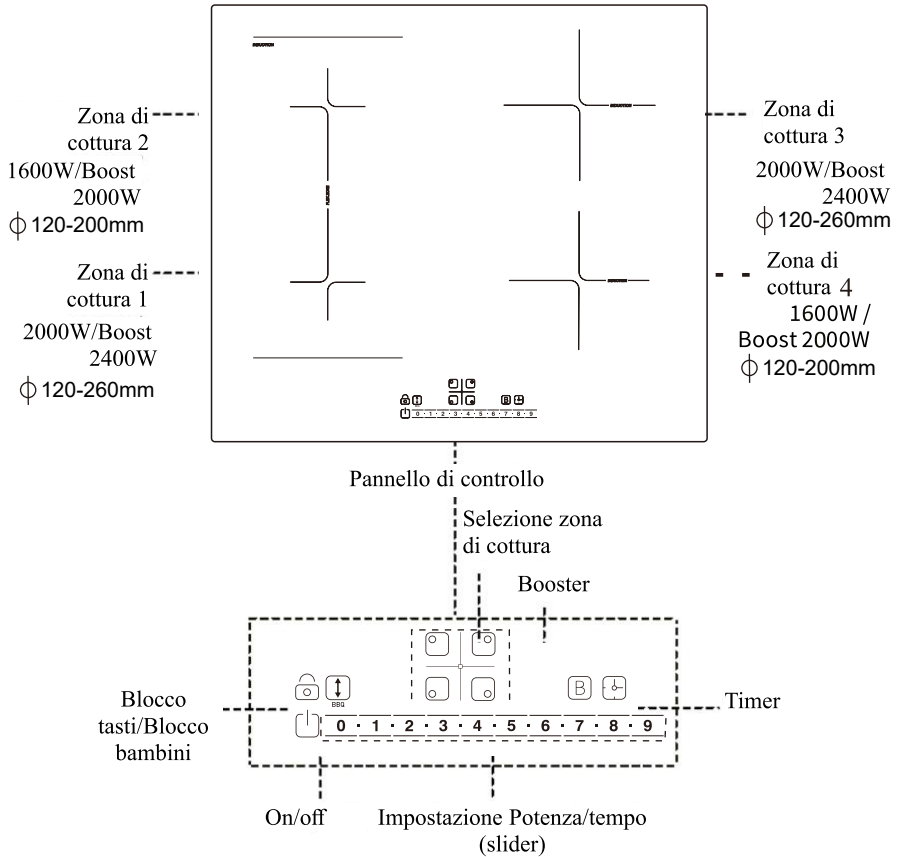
INDUCTION

Zona di cottura 2
1600W/Boost 2000W
$\phi$ 120-200mm

Zona di cottura 1
2000W/Boost 2400W
$\phi$ 120-260mm

Zona di cottura 3
2000W/Boost 2400W
$\phi$ 120-260mm

Zona di cottura 4
1600W / Boost 2000W
$\phi$ 120-200mm

0 · 1 · 2 · 3 · 4 · 5 · 6 · 7 · 8 · 9

Pannello di controllo

Selezione zona di cottura

Booster

BBQ

B

Blocco tasti/Blocco bambini

Timer

0 · 1 · 2 · 3 · 4 · 5 · 6 · 7 · 8 · 9

On/off

Impostazione Potenza/tempo (slider)